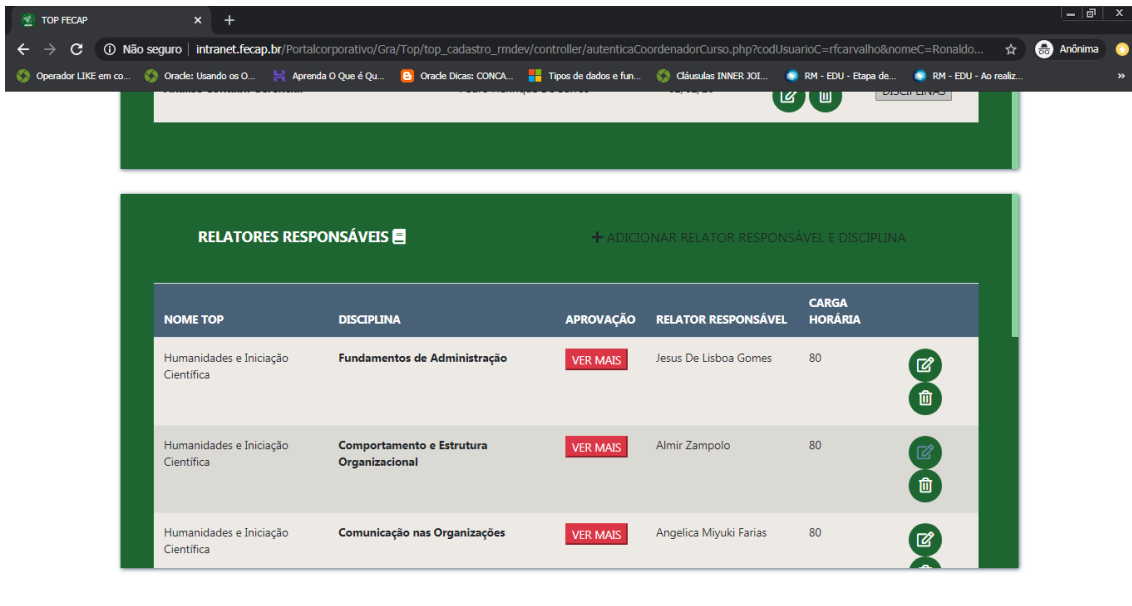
TOP FECAP ×
+

Não seguro | intranet.fecap.br/Portalcorporativo/Gra/Top/top_cadastro_rmdev/controller/autenticaCoordenadorCurso.php?codUsuarioC=rfcarvalho&nomeC=Ronaldo...
Anônima

Operador LIKE em co... Oracle: Usando os O... Aprenda O Que é Qu... Oracle Dicas: CONCA... Tipos de dados e fun... Cláusulas INNER JOI... RM - EDU - Etapa de... RM - EDU - Ao realiz...

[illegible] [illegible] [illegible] DISCIPLINAS

RELATORES RESPONSÁVEIS

+ ADICIONAR RELATOR RESPONSÁVEL E DISCIPLINA

| NOME TOP | DISCIPLINA | APROVAÇÃO | RELATOR RESPONSÁVEL | CARGA HORÁRIA |
|---|---|---|---|---|
| Humanidades e Iniciação Científica | Fundamentos de Administração | VER MAIS | Jesus De Lisboa Gomes | 80 |
| Humanidades e Iniciação Científica | Comportamento e Estrutura Organizacional | VER MAIS | Almir Zampolo | 80 |
| Humanidades e Iniciação Científica | Comunicação nas Organizações | VER MAIS | Angelica Miyuki Farias | 80 |